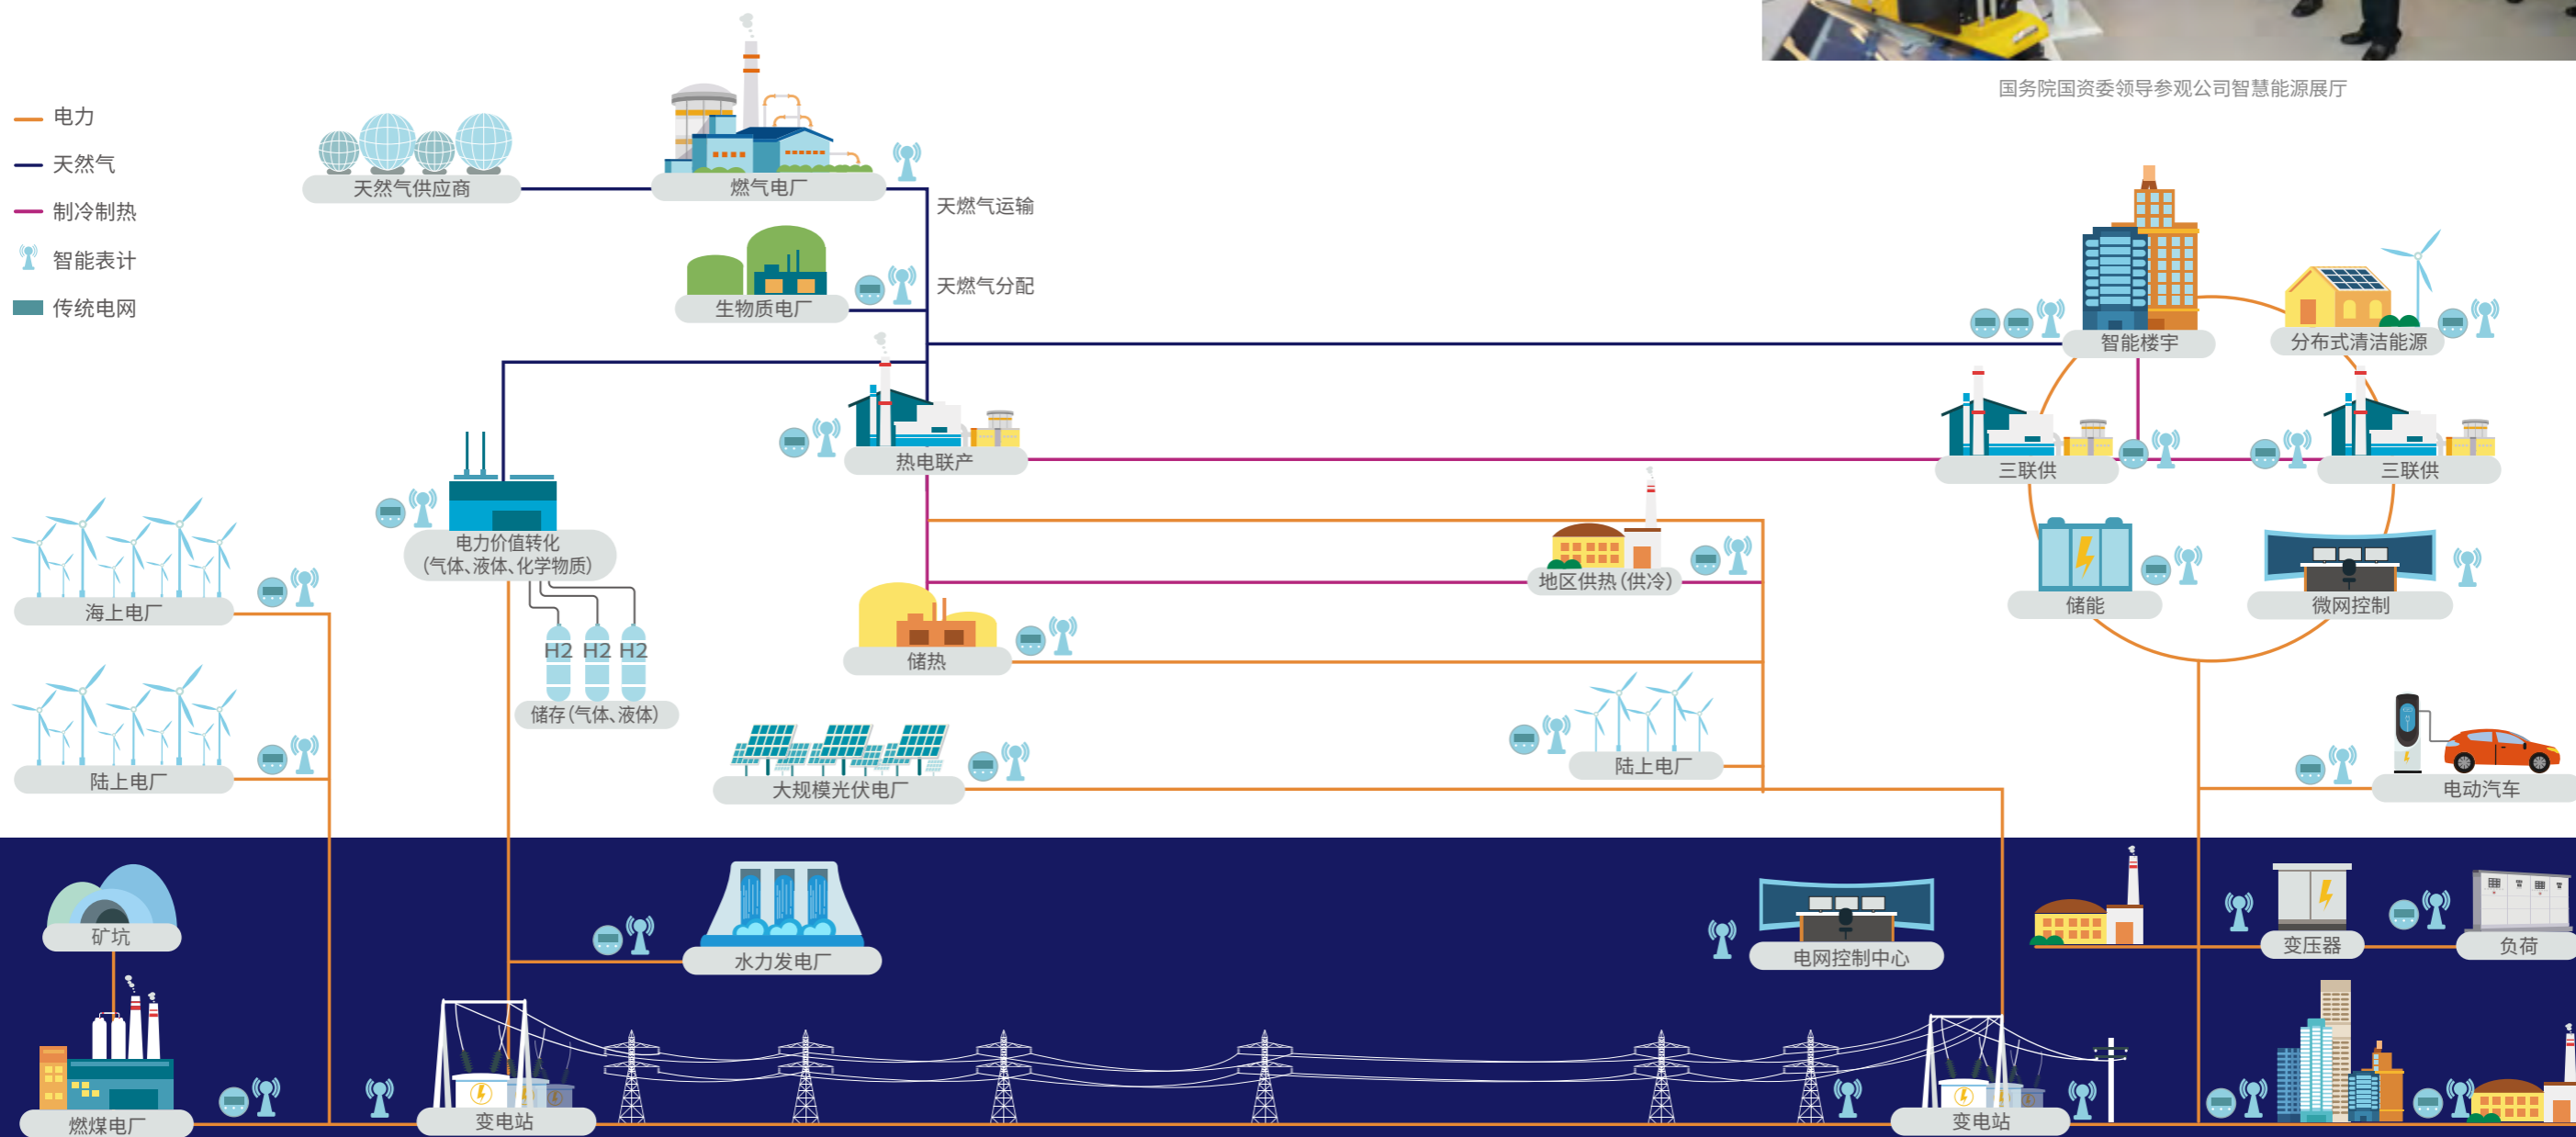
国务院国资委领导参观公司智慧能源展厅

电力
天然气
制冷制热
智能表计
传统电网

天然气供应商
燃气电厂
天燃气运输
生物质电厂
天燃气分配
热电联产
电力价值转化
(气体、液体、化学物质)
H2 H2 H2
储存(气体、液体)
海上电厂
陆上电厂
储热
大规模光伏电厂
地区供热(供冷)
陆上电厂
智能楼宇
分布式清洁能源
三联供
三联供
储能
微网控制
电动汽车
矿坑
燃煤电厂
水力发电厂
变电站
电网控制中心
变压器
负荷
变电站